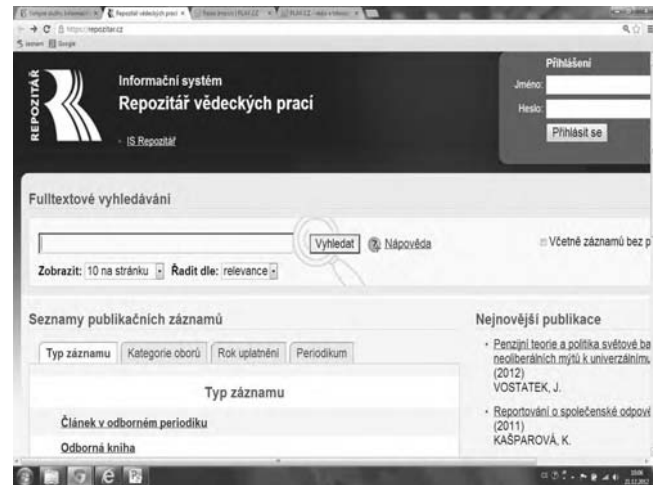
Repozitář vědeckých prací

https://repozitar.cz

REPOZITÁŘ

Informační systém
Repozitář vědeckých prací

IS Repozitář

Přihlášení
Jméno:
Heslo:
Přihlásit se

Fulltextové vyhledávání

Vyhledat
Nápověda
Včetně záznamů bez p

Zobrazit: 10 na stránku Řadit dle: relevance

Seznamy publikačních záznamů

Typ záznamu | Kategorie oborů | Rok uplatnění | Periodikum

Typ záznamu

Článek v odborném periodiku

Odborná kniha

Nejnovější publikace

Penzijní teorie a politika světové ba neoliberálních mýtů k univerzálním (2012)
VOSTATEK, J.

Reportování o společenské odpově (2011)
KAŠPAROVÁ, K.